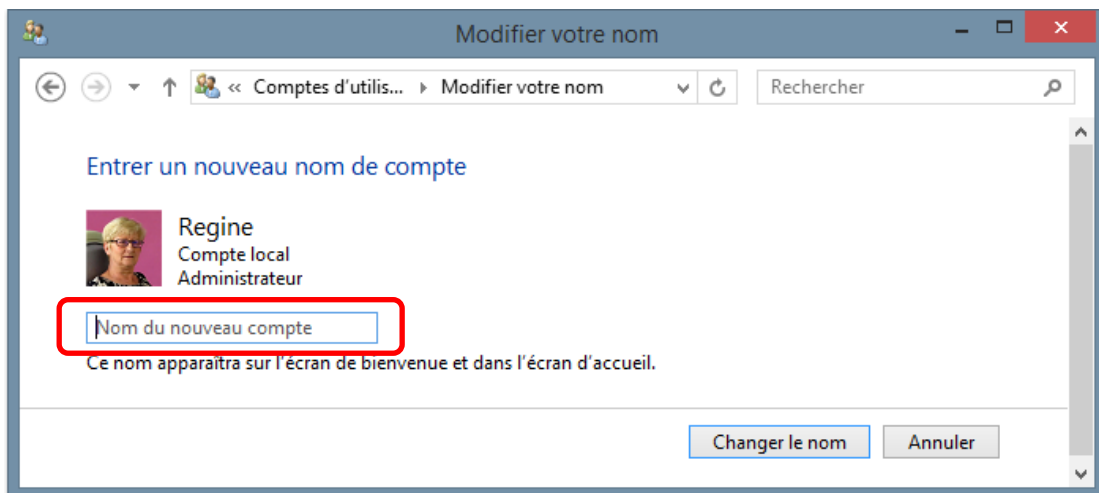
Modifier votre nom

« Comptes d'utilis... ▸ Modifier votre nom

Rechercher

Entrer un nouveau nom de compte

Regine
Compte local
Administrateur

Nom du nouveau compte

Ce nom apparaîtra sur l'écran de bienvenue et dans l'écran d'accueil.

Changer le nom

Annuler